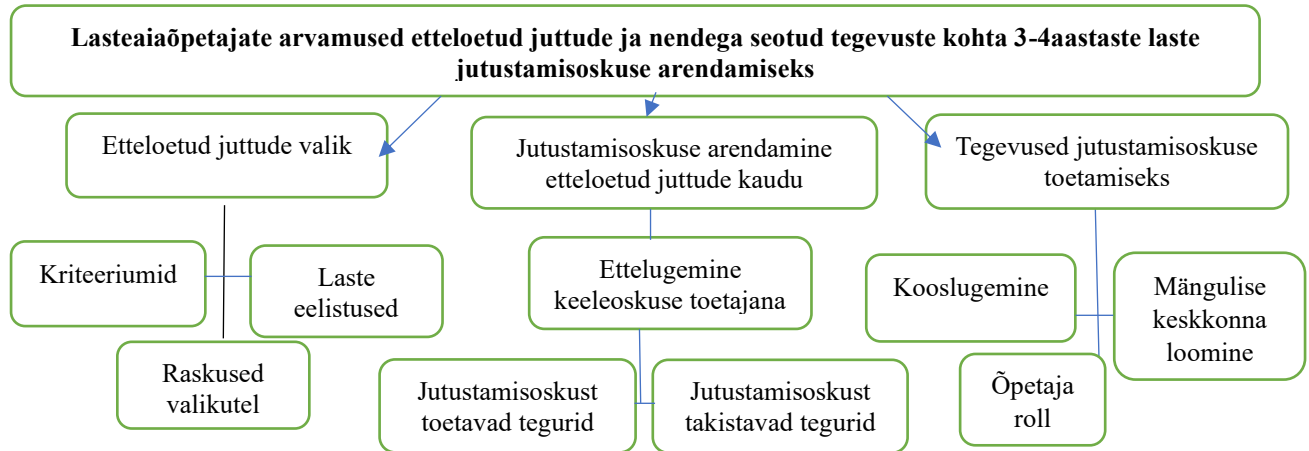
Lasteaiaõpetajate arvamused etteloetud juttude ja nendega seotud tegevuste kohta 3-4aastaste laste jutustamisoskuse arendamiseks

Etteloetud juttude valik

Jutustamisoskuse arendamine etteloetud juttude kaudu

Tegevused jutustamisoskuse toetamiseks

Kriteeriumid

Laste eelistused

Raskused valikutel

Ettelugemine keeleoskuse toetajana

Jutustamisoskust toetavad tegurid

Jutustamisoskust takistavad tegurid

Kooslugemine

Mängulise keskkonna loomine

Õpetaja roll